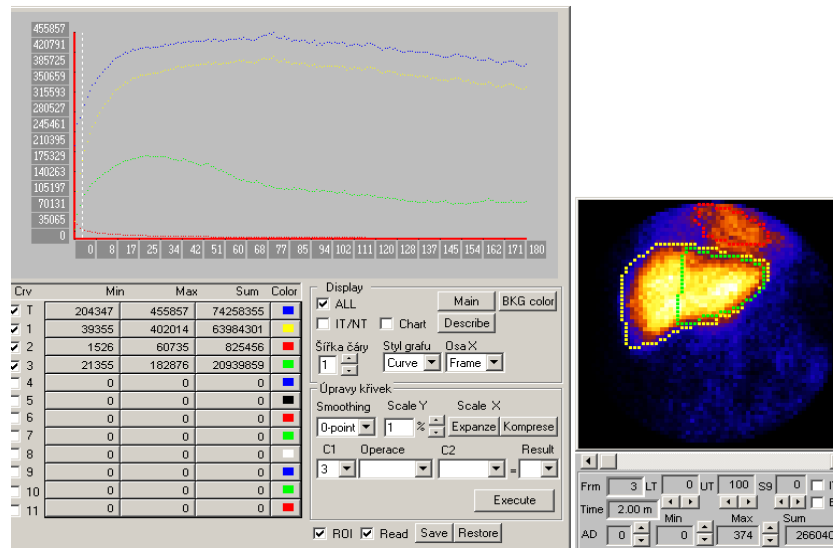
455857
420791
385725
350659
315593
280527
245461
210395
175329
140263
105197
70131
35065
0

0 8 17 25 34 42 51 60 68 77 85 94 102 111 120 128 137 145 154 162 171 180

| Crv | Min | Max | Sum | Color |
|---|---|---|---|---|
| T | 204347 | 455857 | 74258355 | |
| 1 | 39355 | 402014 | 63984301 | |
| 2 | 1526 | 60735 | 825456 | |
| 3 | 21355 | 182876 | 20939859 | |
| 4 | 0 | 0 | 0 | |
| 5 | 0 | 0 | 0 | |
| 6 | 0 | 0 | 0 | |
| 7 | 0 | 0 | 0 | |
| 8 | 0 | 0 | 0 | |
| 9 | 0 | 0 | 0 | |
| 10 | 0 | 0 | 0 | |
| 11 | 0 | 0 | 0 | |

Display
ALL
Main
BKG color
IT/NT
Chart
Describe
Šířka čáry
1
Styl grafu
Curve
Osa X
Frame

Úpravy křivek
Smoothing
Scale Y
Scale X
0-point
1
%
Expanze
Komprese
C1
Operace
C2
Result
3
=
Execute

ROI
Read
Save
Restore

Frm 3 LT 0 UT 100 S9 0 I
Time 2.00 m
Min Max Sum
AD 0 0 374 266040